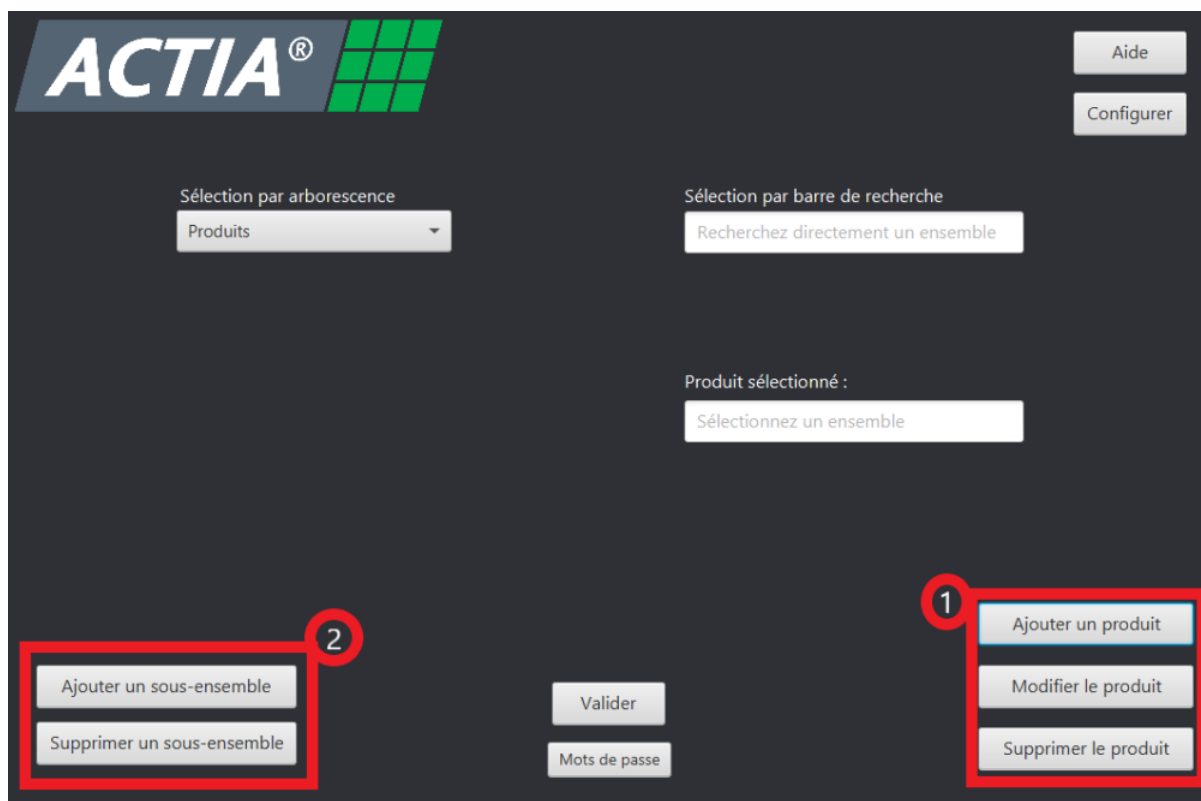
ACTIA®

Aide

Configurer

Sélection par arborescence

Produits

Sélection par barre de recherche

Recherchez directement un ensemble

Produit sélectionné :

Sélectionnez un ensemble

1

Ajouter un produit

Modifier le produit

Supprimer le produit

2

Ajouter un sous-ensemble

Supprimer un sous-ensemble

Valider

Mots de passe